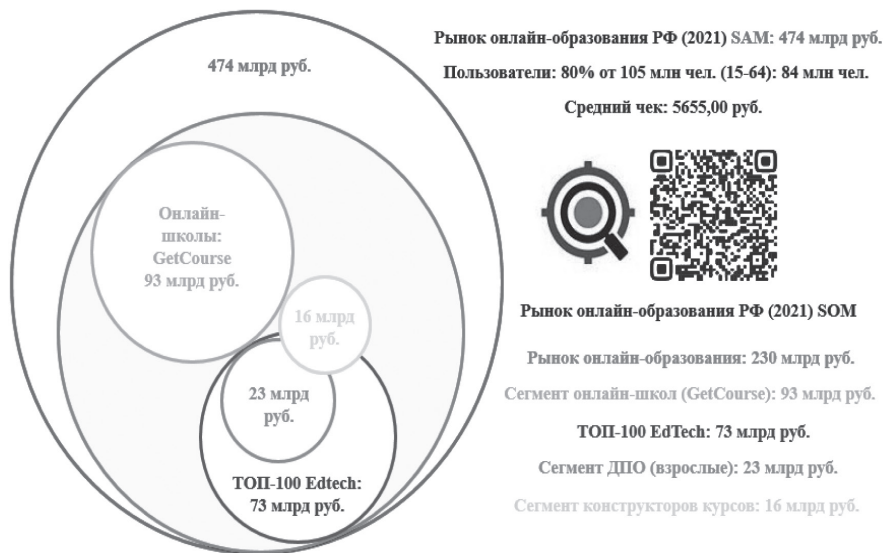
474 млрд руб.

Онлайн-школы: GetCourse 93 млрд руб.

16 млрд руб.

23 млрд руб.

ТОП-100 Edtech: 73 млрд руб.

Рынок онлайн-образования РФ (2021) SAM: 474 млрд руб.

Пользователи: 80% от 105 млн чел. (15-64): 84 млн чел.

Средний чек: 5655,00 руб.

Рынок онлайн-образования РФ (2021) SOM

Рынок онлайн-образования: 230 млрд руб.

Сегмент онлайн-школ (GetCourse): 93 млрд руб.

ТОП-100 EdTech: 73 млрд руб.

Сегмент ДПО (взрослые): 23 млрд руб.

Сегмент конструкторов курсов: 16 млрд руб.